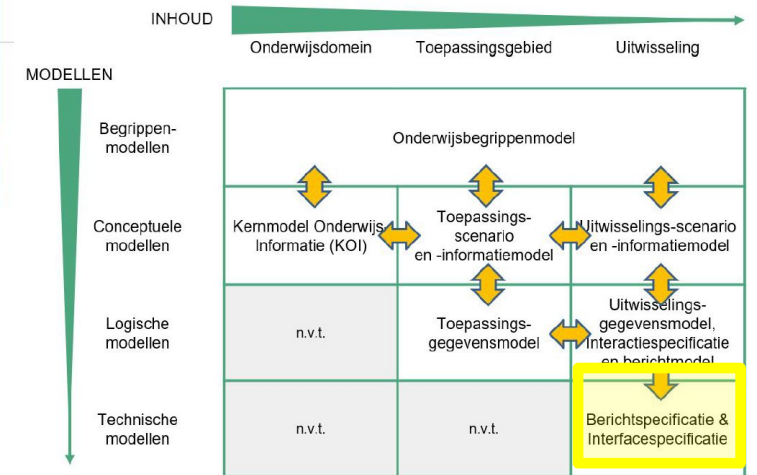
INHOUD

Onderwijsdomein

Toepassingsgebied

Uitwisseling

MODELLEN

Begrippen-modellen

Onderwijsbegrippenmodel

Conceptuele modellen

Kernmodel Onderwijs Informatie (KOI)

Toepassings-scenario en -informatiemodel

Uitwisselings-scenario en -informatiemodel

Logische modellen

n.v.t.

Toepassings-gegevensmodel

Uitwisselings-gegevensmodel, Interactiespecificatie en berichtmodel

Technische modellen

n.v.t.

n.v.t.

Berichtspecificatie & Interfacespecificatie